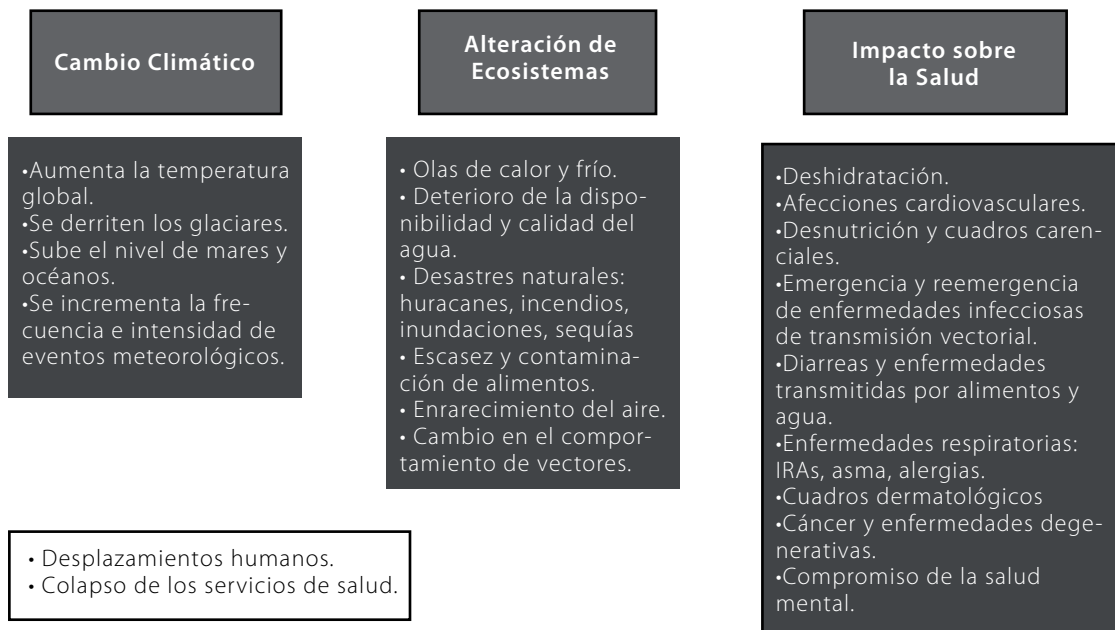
Cambio Climático

•Aumenta la temperatura global.
•Se derriten los glaciares.
•Sube el nivel de mares y océanos.
•Se incrementa la frecuencia e intensidad de eventos meteorológicos.

Alteración de Ecosistemas

• Olas de calor y frío.
• Deterioro de la disponibilidad y calidad del agua.
• Desastres naturales: huracanes, incendios, inundaciones, sequías
• Escasez y contaminación de alimentos.
• Enrarecimiento del aire.
• Cambio en el comportamiento de vectores.

Impacto sobre la Salud

•Deshidratación.
•Afecciones cardiovasculares.
•Desnutrición y cuadros carenciales.
•Emergencia y reemergencia de enfermedades infecciosas de transmisión vectorial.
•Diarreas y enfermedades transmitidas por alimentos y agua.
•Enfermedades respiratorias: IRAs, asma, alergias.
•Cuadros dermatológicos
•Cáncer y enfermedades degenerativas.
•Compromiso de la salud mental.

• Desplazamientos humanos.
• Colapso de los servicios de salud.